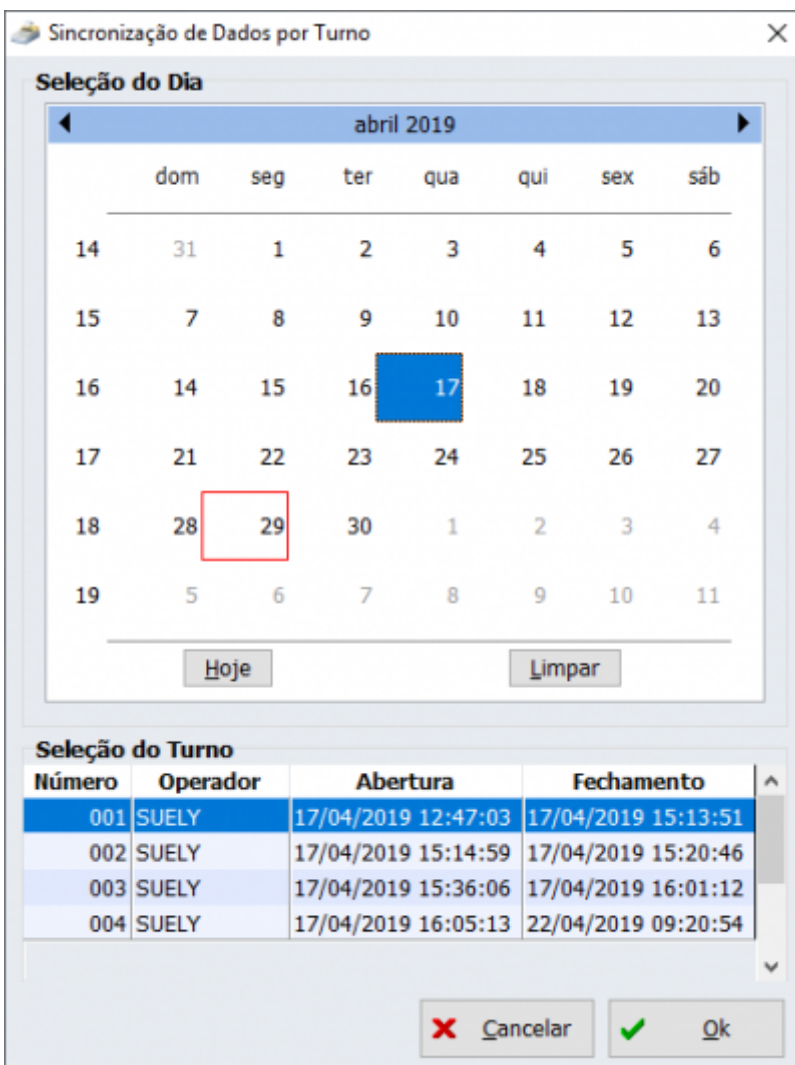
Sincronização de Dados por Turno

Seleção do Dia

abril 2019

| | dom | seg | ter | qua | qui | sex | sáb |
|---|---|---|---|---|---|---|---|
| 14 | 31 | 1 | 2 | 3 | 4 | 5 | 6 |
| 15 | 7 | 8 | 9 | 10 | 11 | 12 | 13 |
| 16 | 14 | 15 | 16 | 17 | 18 | 19 | 20 |
| 17 | 21 | 22 | 23 | 24 | 25 | 26 | 27 |
| 18 | 28 | 29 | 30 | 1 | 2 | 3 | 4 |
| 19 | 5 | 6 | 7 | 8 | 9 | 10 | 11 |

Hoje

Limpar

Seleção do Turno

| Número | Operador | Abertura | Fechamento |
|---|---|---|---|
| 001 | SUELY | 17/04/2019 12:47:03 | 17/04/2019 15:13:51 |
| 002 | SUELY | 17/04/2019 15:14:59 | 17/04/2019 15:20:46 |
| 003 | SUELY | 17/04/2019 15:36:06 | 17/04/2019 16:01:12 |
| 004 | SUELY | 17/04/2019 16:05:13 | 22/04/2019 09:20:54 |

Cancelar

Ok